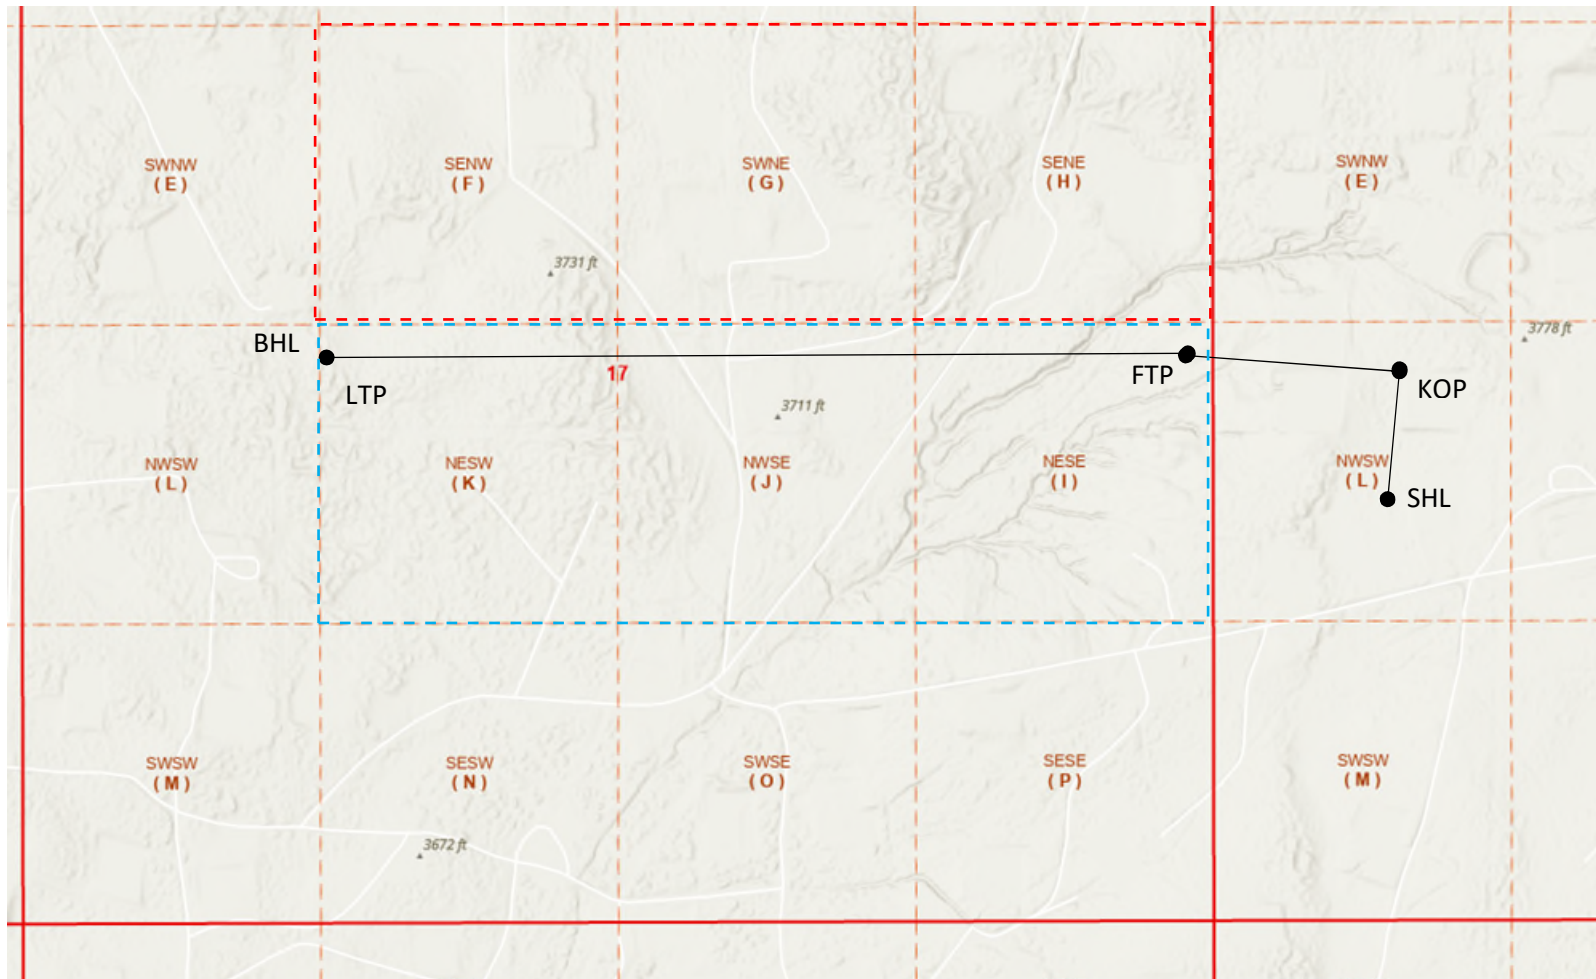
SWNW
(E)

SENW
(F)

SWNE
(G)

SENE
(H)

SWNW
(E)

3731 ft

3778 ft

BHL

17

FTP

KOP

LTP

3711 ft

NWSW
(L)

NESW
(K)

NWSE
(J)

NESE
(I)

NWSW
(L)

SHL

SWSW
(M)

SESW
(N)

SWSE
(O)

SESE
(P)

SWSW
(M)

3672 ft